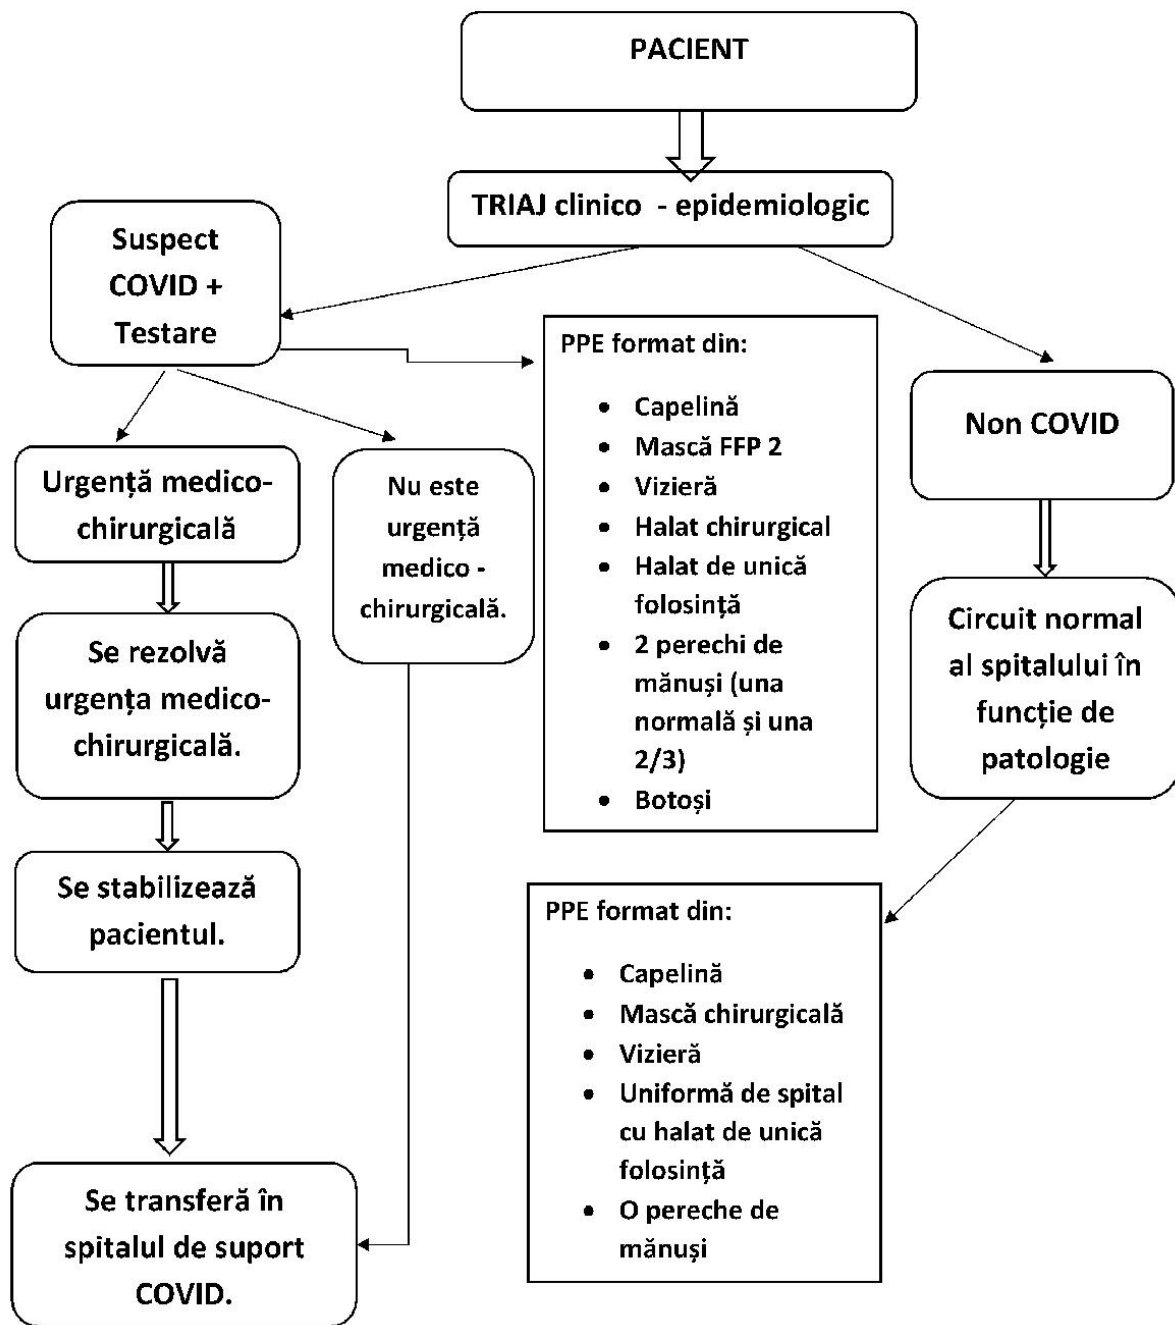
PACIENT

TRIAJ clinico - epidemiologic

Suspect COVID + Testare

Non COVID

PPE format din:

- Capelină
- Mască FFP 2
- Vizieră
- Halat chirurgical
- Halat de unică folosință
- 2 perechi de mănuși (una normală și una 2/3)
- Botoși

Urgență medico-chirurgicală

Nu este urgență medico - chirurgicală.

Se rezolvă urgența medico-chirurgicală.

Se stabilizează pacientul.

Se transferă în spitalul de suport COVID.

Circuit normal al spitalului în funcție de patologie

PPE format din:

- Capelină
- Mască chirurgicală
- Vizieră
- Uniformă de spital cu halat de unică folosință
- O pereche de mănuși